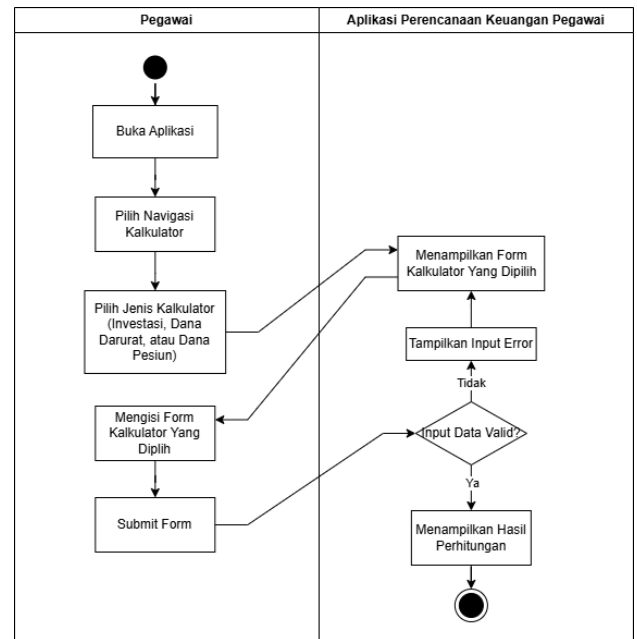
Pegawai

Aplikasi Perencanaan Keuangan Pegawai

Buka Aplikasi

Pilih Navigasi Kalkulator

Pilih Jenis Kalkulator (Investasi, Dana Darurat, atau Dana Pesiun)

Mengisi Form Kalkulator Yang Diplih

Submit Form

Menampilkan Form Kalkulator Yang Dipilih

Tampilkan Input Error

Tidak

Input Data Valid?

Ya

Menampilkan Hasil Perhitungan